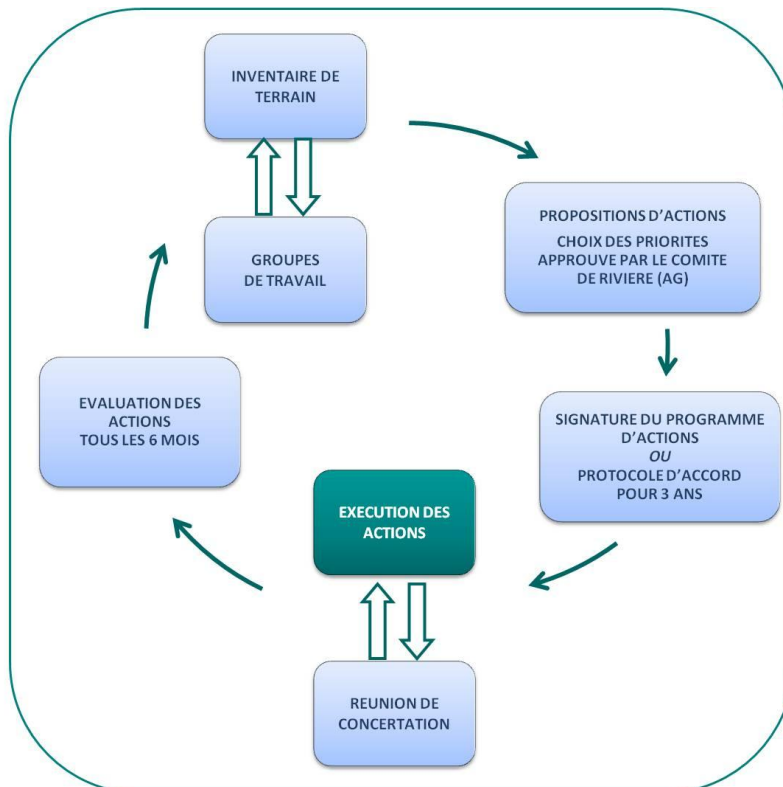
INVENTAIRE DE TERRAIN

PROPOSITIONS D'ACTIONS

CHOIX DES PRIORITES APPROUVE PAR LE COMITE DE RIVIERE (AG)

SIGNATURE DU PROGRAMME D'ACTIONS
*OU*
PROTOCOLE D'ACCORD POUR 3 ANS

EXECUTION DES ACTIONS

REUNION DE CONCERTATION

EVALUATION DES ACTIONS TOUS LES 6 MOIS

GROUPES DE TRAVAIL